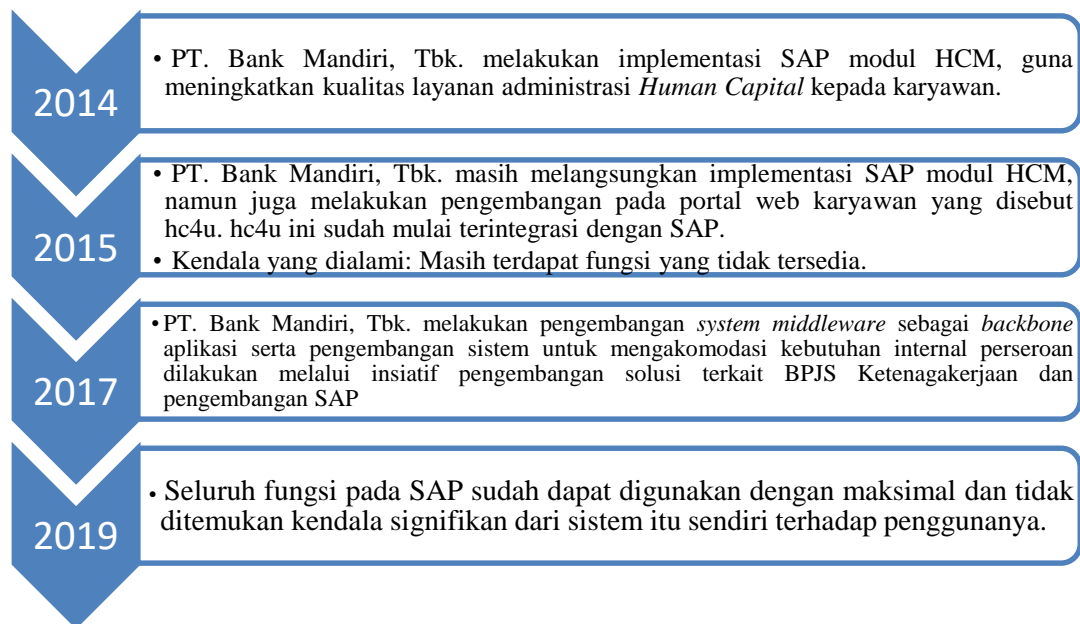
2014

• PT. Bank Mandiri, Tbk. melakukan implementasi SAP modul HCM, guna meningkatkan kualitas layanan administrasi *Human Capital* kepada karyawan.

2015

• PT. Bank Mandiri, Tbk. masih melangsungkan implementasi SAP modul HCM, namun juga melakukan pengembangan pada portal web karyawan yang disebut hc4u. hc4u ini sudah mulai terintegrasi dengan SAP.
• Kendala yang dialami: Masih terdapat fungsi yang tidak tersedia.

2017

• PT. Bank Mandiri, Tbk. melakukan pengembangan *system middleware* sebagai *backbone* aplikasi serta pengembangan sistem untuk mengakomodasi kebutuhan internal perseroan dilakukan melalui insiatif pengembangan solusi terkait BPJS Ketenagakerjaan dan pengembangan SAP

2019

• Seluruh fungsi pada SAP sudah dapat digunakan dengan maksimal dan tidak ditemukan kendala signifikan dari sistem itu sendiri terhadap penggunanya.